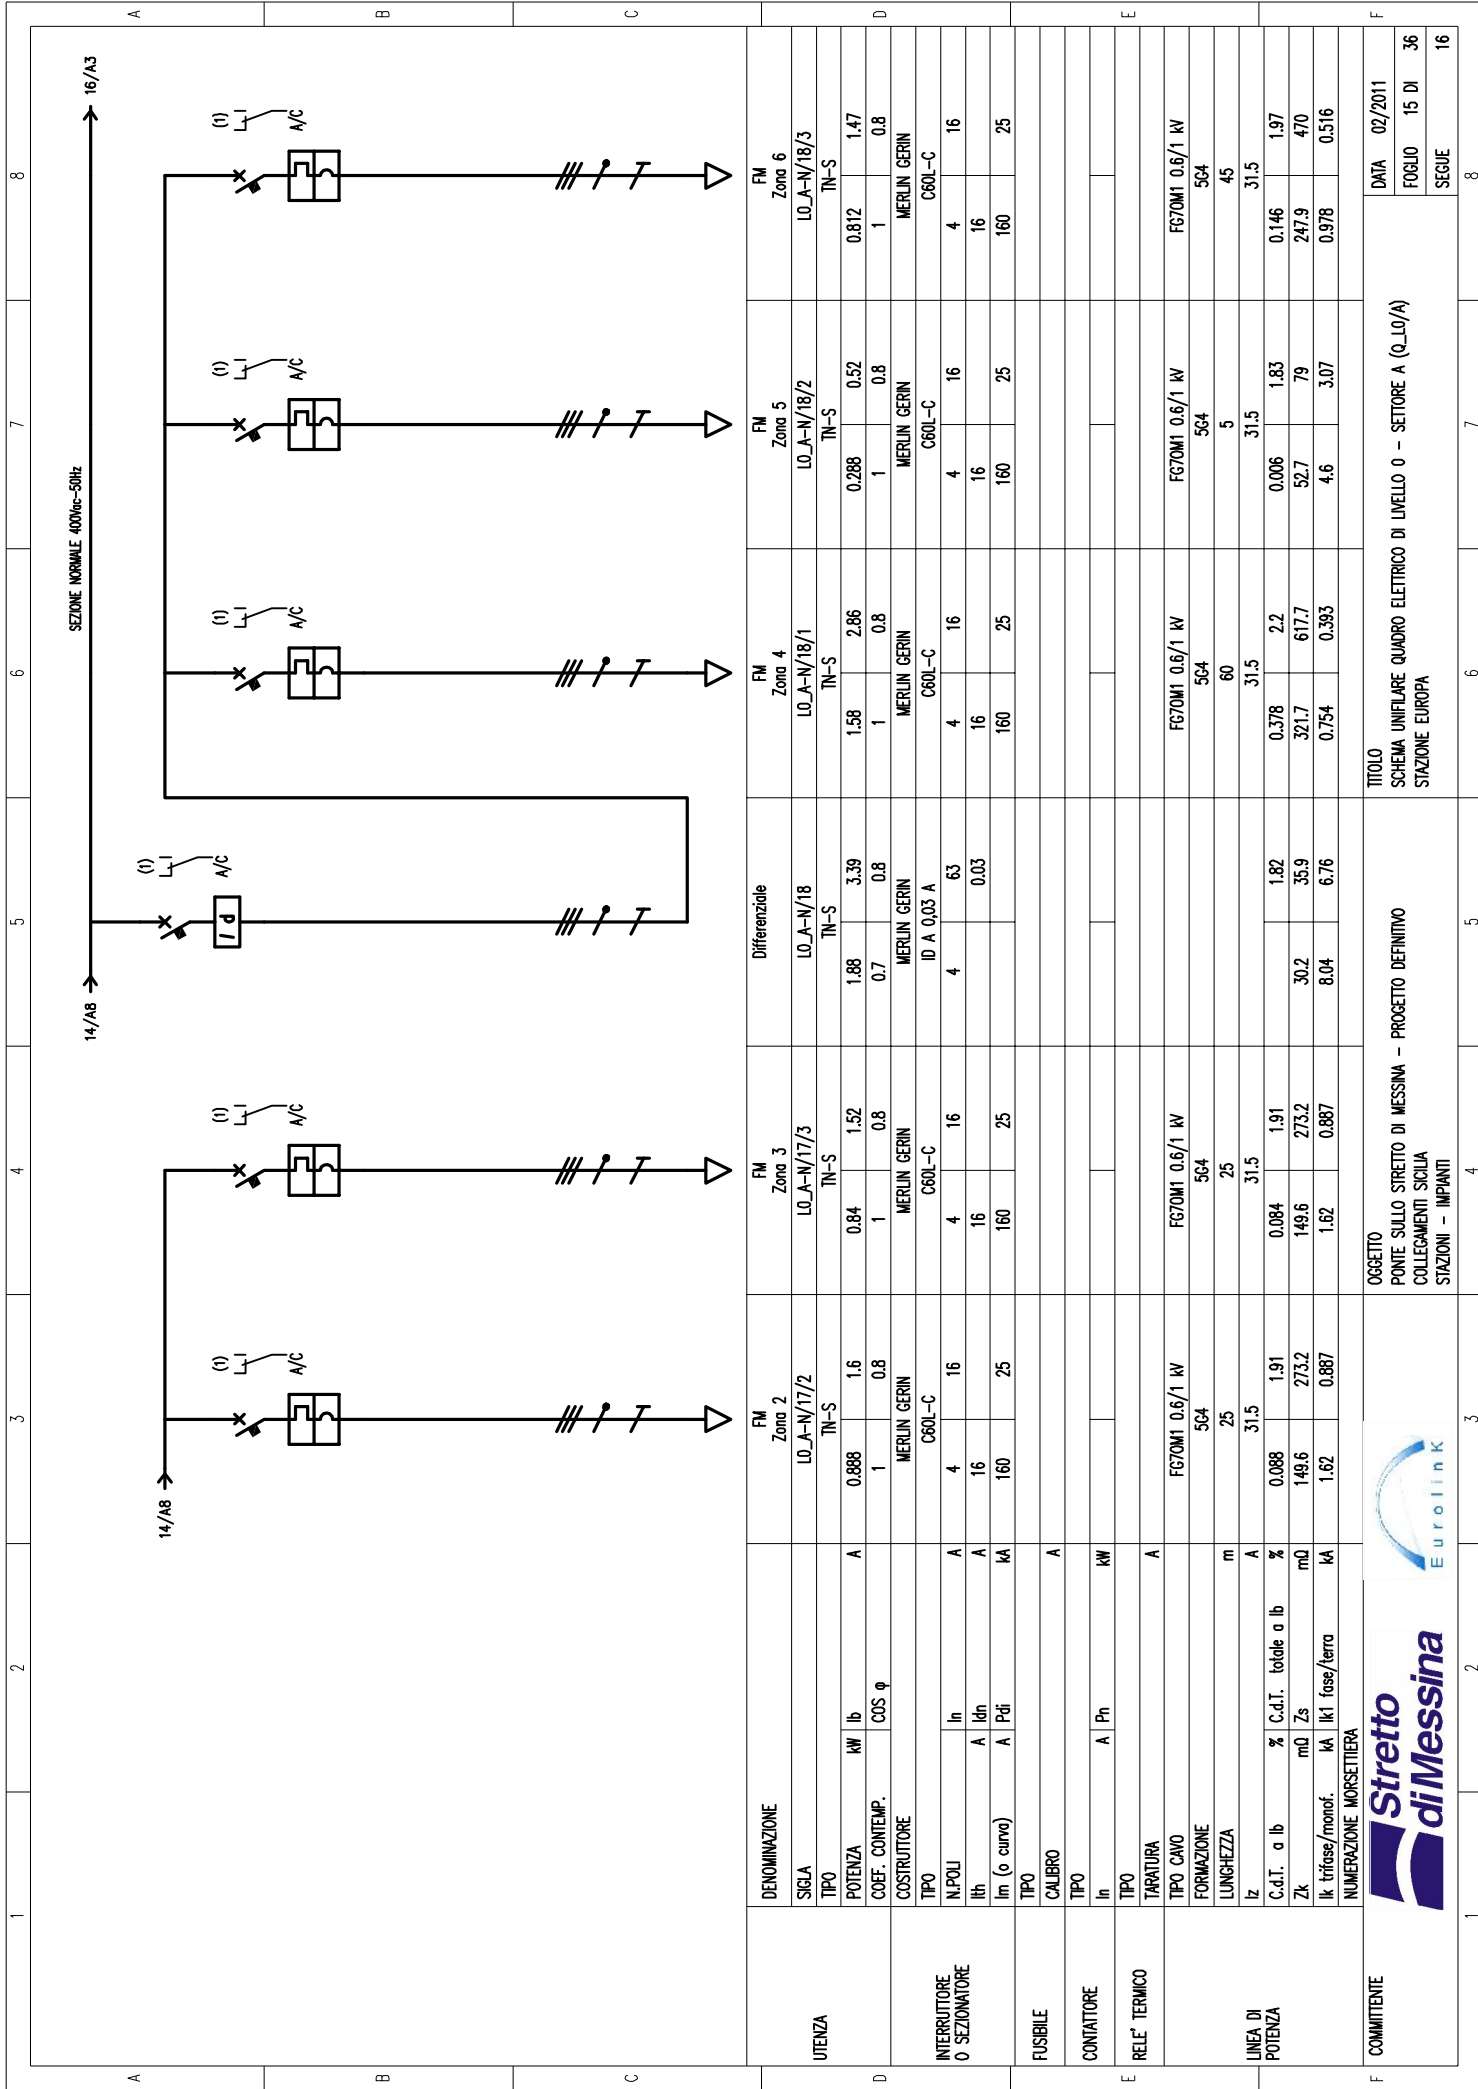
A B C D E F

1 2 3 4 5 6 7 8

SEZIONE NORMALE 400Vac-50Hz

14/A8

16/A3

(1) A/C

I d

| UTENZA | DENOMINAZIONE | | FM Zona 2 | FM Zona 3 | Differenziale | FM Zona 4 | FM Zona 5 | FM Zona 6 |
|---|---|---|---|---|---|---|---|---|
| | SIGLA | | LO_A-N/17/2 | LO_A-N/17/3 | LO_A-N/18 | LO_A-N/18/1 | LO_A-N/18/2 | LO_A-N/18/3 |
| | TIPO | | TN-S | TN-S | TN-S | TN-S | TN-S | TN-S |
| | POTENZA kW Ib | A | 0.888 1.6 | 0.84 1.52 | 1.88 3.39 | 1.58 2.86 | 0.288 0.52 | 0.812 1.47 |
| | COEF. CONTEMP. COS φ | | 1 0.8 | 1 0.8 | 0.7 0.8 | 1 0.8 | 1 0.8 | 1 0.8 |
| INTERRUTTORE O SEZIONATORE | COSTRUTTORE | | MERLIN GERIN | MERLIN GERIN | MERLIN GERIN | MERLIN GERIN | MERLIN GERIN | MERLIN GERIN |
| | TIPO | | C60L-C | C60L-C | ID A 0,03 A | C60L-C | C60L-C | C60L-C |
| | N.POLI In | A | 4 16 | 4 16 | 4 63 | 4 16 | 4 16 | 4 16 |
| | Ith A Idn | A | 16 | 16 | 0.03 | 16 | 16 | 16 |
| | Im (o curva) A Pdi | kA | 160 25 | 160 25 | | 160 25 | 160 25 | 160 25 |
| FUSIBILE | TIPO | | | | | | | |
| | CALIBRO | A | | | | | | |
| CONTATTORE | TIPO | | | | | | | |
| | In A Pn | kW | | | | | | |
| RELE' TERMICO | TIPO | | | | | | | |
| | TARATURA | A | | | | | | |
| LINEA DI POTENZA | TIPO CAVO | | FG7OM1 0.6/1 kV | FG7OM1 0.6/1 kV | | FG7OM1 0.6/1 kV | FG7OM1 0.6/1 kV | FG7OM1 0.6/1 kV |
| | FORMAZIONE | | 5G4 | 5G4 | | 5G4 | 5G4 | 5G4 |
| | LUNGHEZZA | m | 25 | 25 | | 60 | 5 | 45 |
| | Iz | A | 31.5 | 31.5 | | 31.5 | 31.5 | 31.5 |
| | C.d.T. a Ib % C.d.T. totale a Ib | % | 0.088 1.91 | 0.084 1.91 | 1.82 | 0.378 2.2 | 0.006 1.83 | 0.146 1.97 |
| | Zk mΩ Zs | mΩ | 149.6 273.2 | 149.6 273.2 | 30.2 35.9 | 321.7 617.7 | 52.7 79 | 247.9 470 |
| | Ik trifase/monof. kA Ik1 fase/terra | kA | 1.62 0.887 | 1.62 0.887 | 8.04 6.76 | 0.754 0.393 | 4.6 3.07 | 0.978 0.516 |
| | NUMERAZIONE MORSETTIERA | | | | | | | |

COMMITTENTE

Stretto di Messina

Eurolink

OGGETTO
PONTE SULLO STRETTO DI MESSINA - PROGETTO DEFINITIVO
COLLEGAMENTI SICILIA
STAZIONI - IMPIANTI

TITOLO
SCHEMA UNIFILARE QUADRO ELETTRICO DI LIVELLO 0 - SETTORE A (Q_LO/A)
STAZIONE EUROPA

DATA 02/2011
FOGLIO 15 DI 36
SEGUE 16